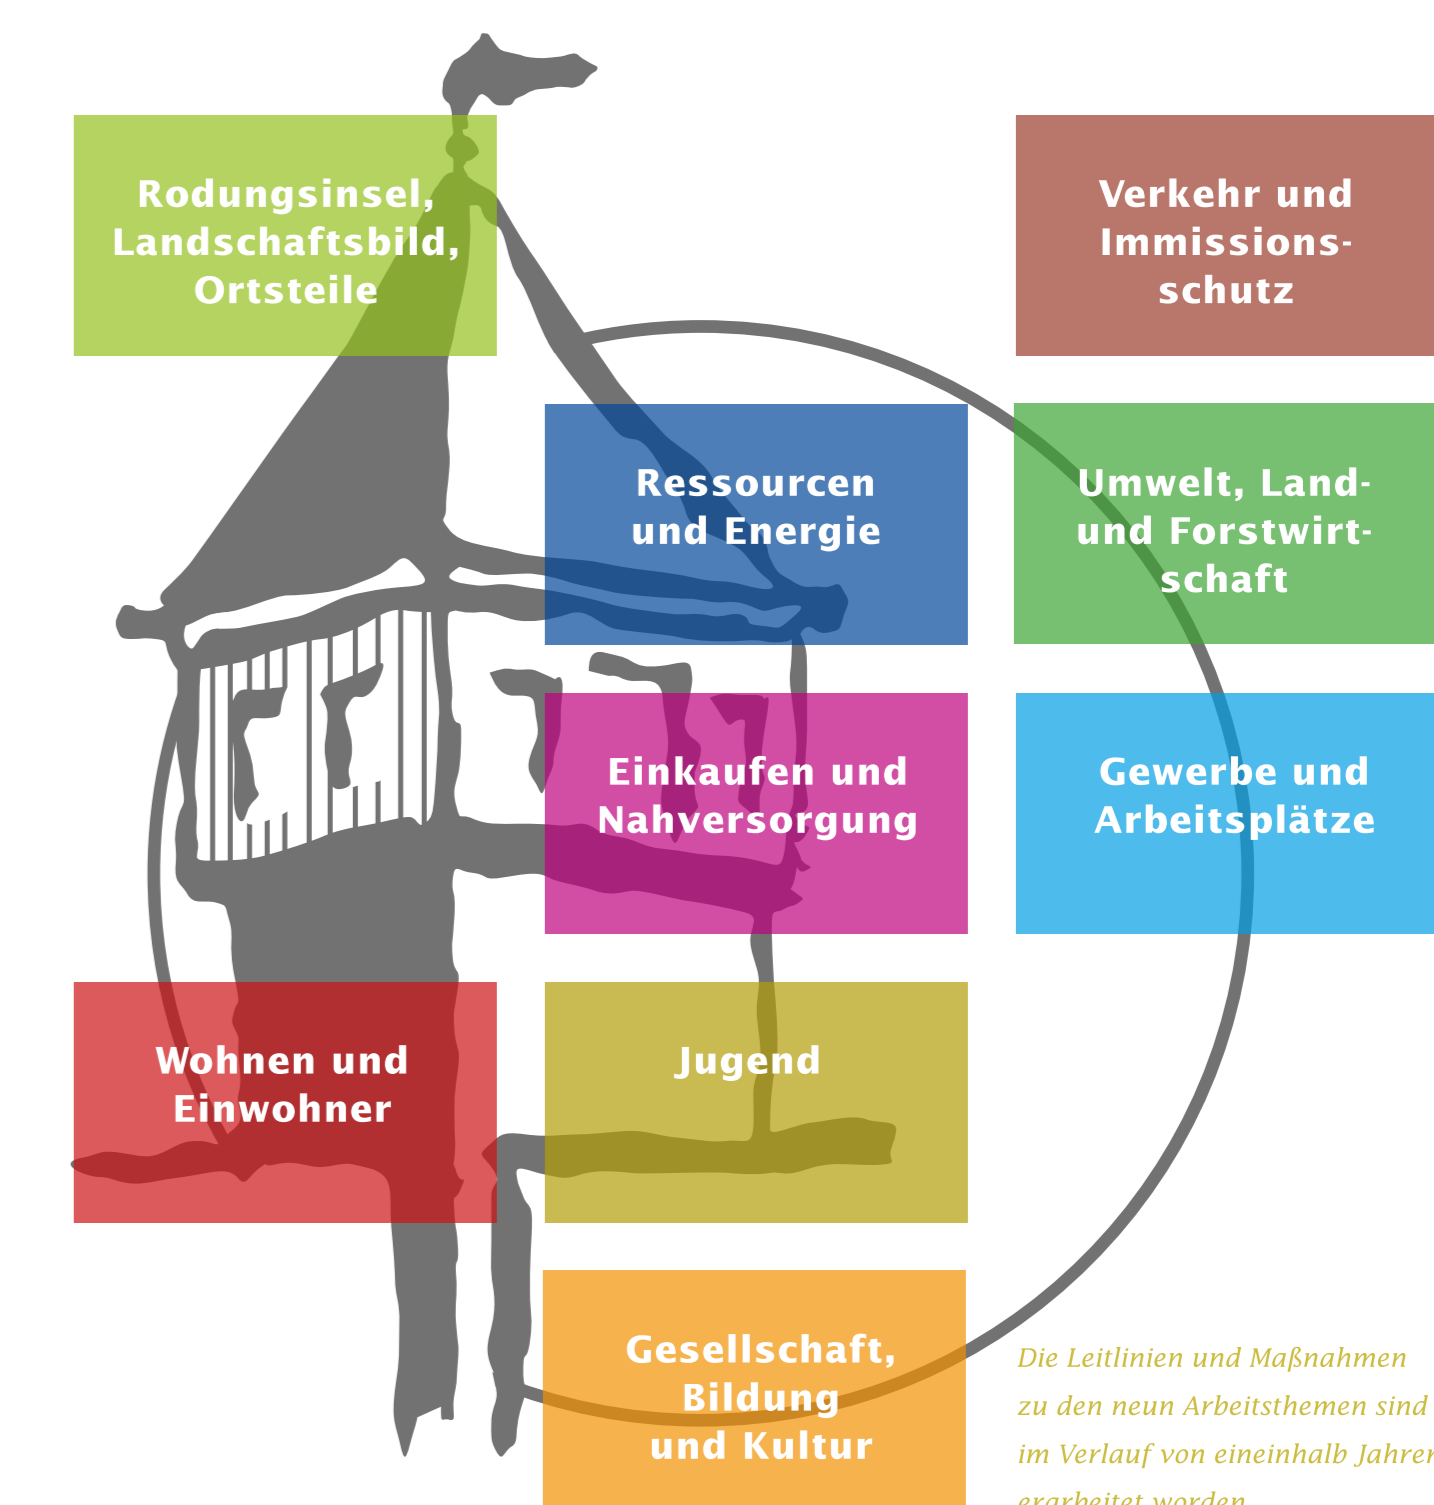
Rodungsinsel, Landschaftsbild, Ortsteile

Verkehr und Immissionsschutz

Ressourcen und Energie

Umwelt, Land- und Forstwirtschaft

Einkaufen und Nahversorgung

Gewerbe und Arbeitsplätze

Wohnen und Einwohner

Jugend

Gesellschaft, Bildung und Kultur

Die Leitlinien und Maßnahmen zu den neun Arbeitsthemen sind im Verlauf von eineinhalb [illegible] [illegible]